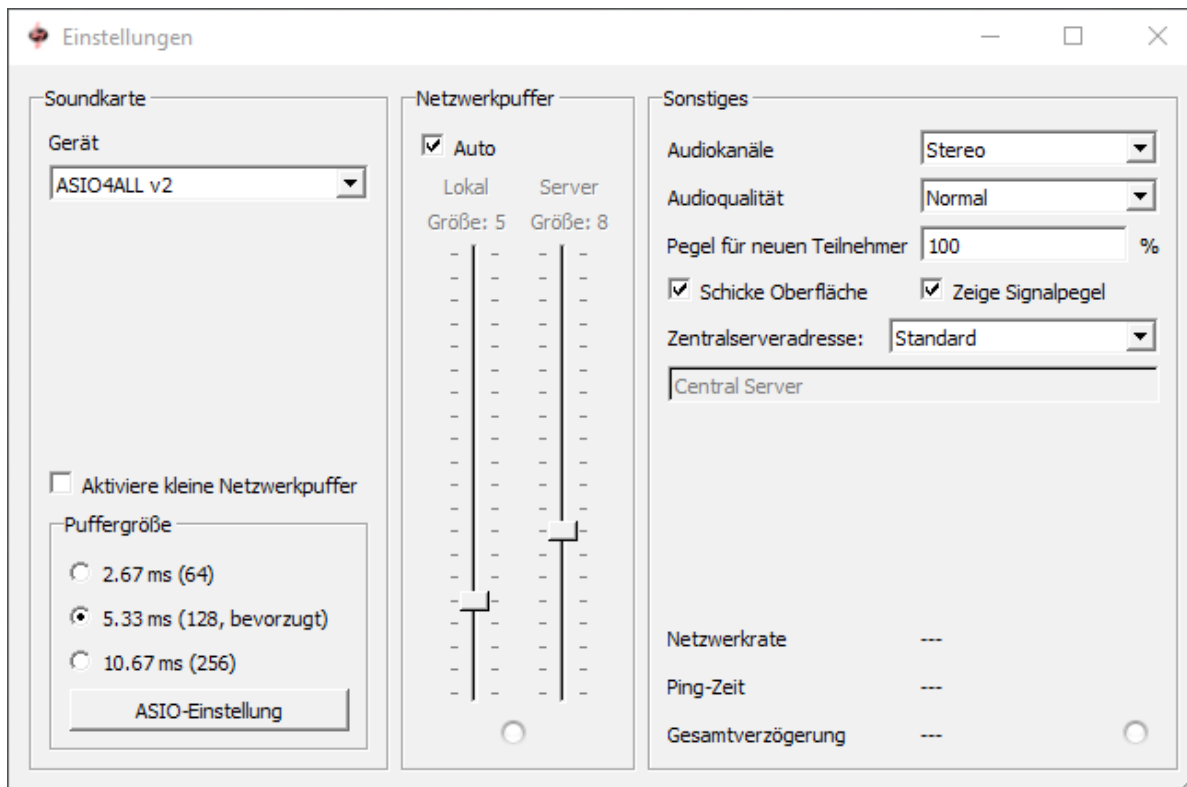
Einstellungen

Soundkarte

Gerät

ASIO4ALL v2

Aktiviere kleine Netzwerkpuffer

Puffergröße

2.67 ms (64)

5.33 ms (128, bevorzugt)

10.67 ms (256)

ASIO-Einstellung

Netzwerkpuffer

Auto

Lokal

Größe: 5

Server

Größe: 8

Sonstiges

Audiokanäle Stereo

Audioqualität Normal

Pegel für neuen Teilnehmer 100 %

Schicke Oberfläche

Zeige Signalpegel

Zentralserveradresse: Standard

Central Server

Netzwerkrate ---

Ping-Zeit ---

Gesamtverzögerung ---